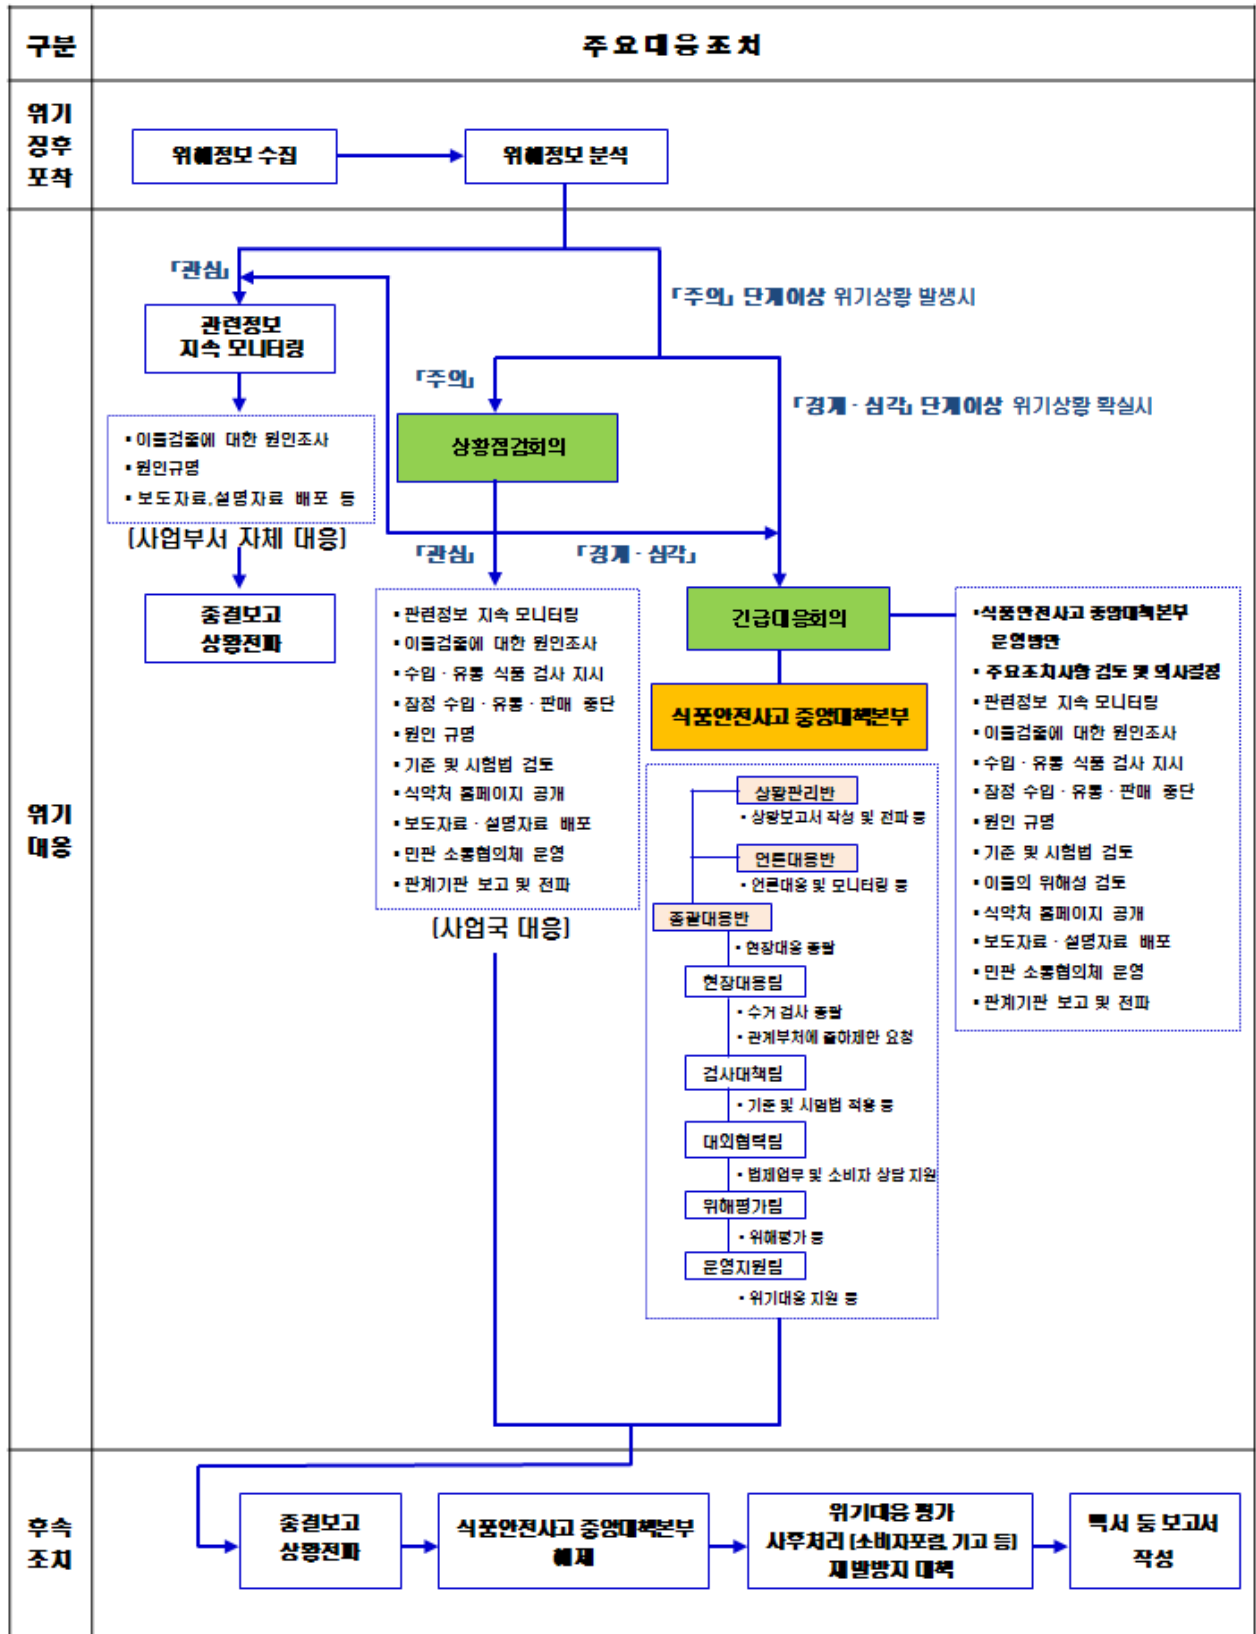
구분

주요대응조치

위기 징후 포착

위해정보 수집

위해정보 분석

위기 대응

「관심」

「주의」 단계이상 위기상황 발생시

관련정보 지속 모니터링

「주의」

「경계 · 심각」 단계이상 위기상황 확실시

• 이물검출에 대한 원인조사
• 원인규명
• 보도자료,설명자료 배포 등

상황점검회의

[사업부서 자체 대응]

「관심」

「경계 · 심각」

종결보고 상황전파

• 관련정보 지속 모니터링
• 이물검출에 대한 원인조사
• 수입 · 유통 식품 검사 지시
• 잠정 수입 · 유통 · 판매 중단
• 원인 규명
• 기준 및 시험법 검토
• 식약처 홈페이지 공개
• 보도자료 · 설명자료 배포
• 민관 소통협의체 운영
• 관계기관 보고 및 전파

[사업국 대응]

긴급대응회의

식품안전사고 중앙대책본부

상황관리반
• 상황보고서 작성 및 전파 등

언론대응반
• 언론대응 및 모니터링 등

총괄대응반
• 현장대응 총괄

현장대응팀
• 수거 검사 총괄
• 관계부처에 출하제한 요청

검사대책팀
• 기준 및 시험법 적용 등

대외협력팀
• 법제업무 및 소비자 상담 지원

위해평가팀
• 위해평가 등

운영지원팀
• 위기대응 지원 등

• 식품안전사고 중앙대책본부 운영방안
• 주요조치사항 검토 및 의사결정
• 관련정보 지속 모니터링
• 이물검출에 대한 원인조사
• 수입 · 유통 식품 검사 지시
• 잠정 수입 · 유통 · 판매 중단
• 원인 규명
• 기준 및 시험법 검토
• 이물의 위해성 검토
• 식약처 홈페이지 공개
• 보도자료 · 설명자료 배포
• 민관 소통협의체 운영
• 관계기관 보고 및 전파

후속 조치

종결보고 상황전파

식품안전사고 중앙대책본부 해제

위기대응 평가
사후처리 (소비자포럼 기고 등)
재발방지 대책

백서 등 보고서 작성